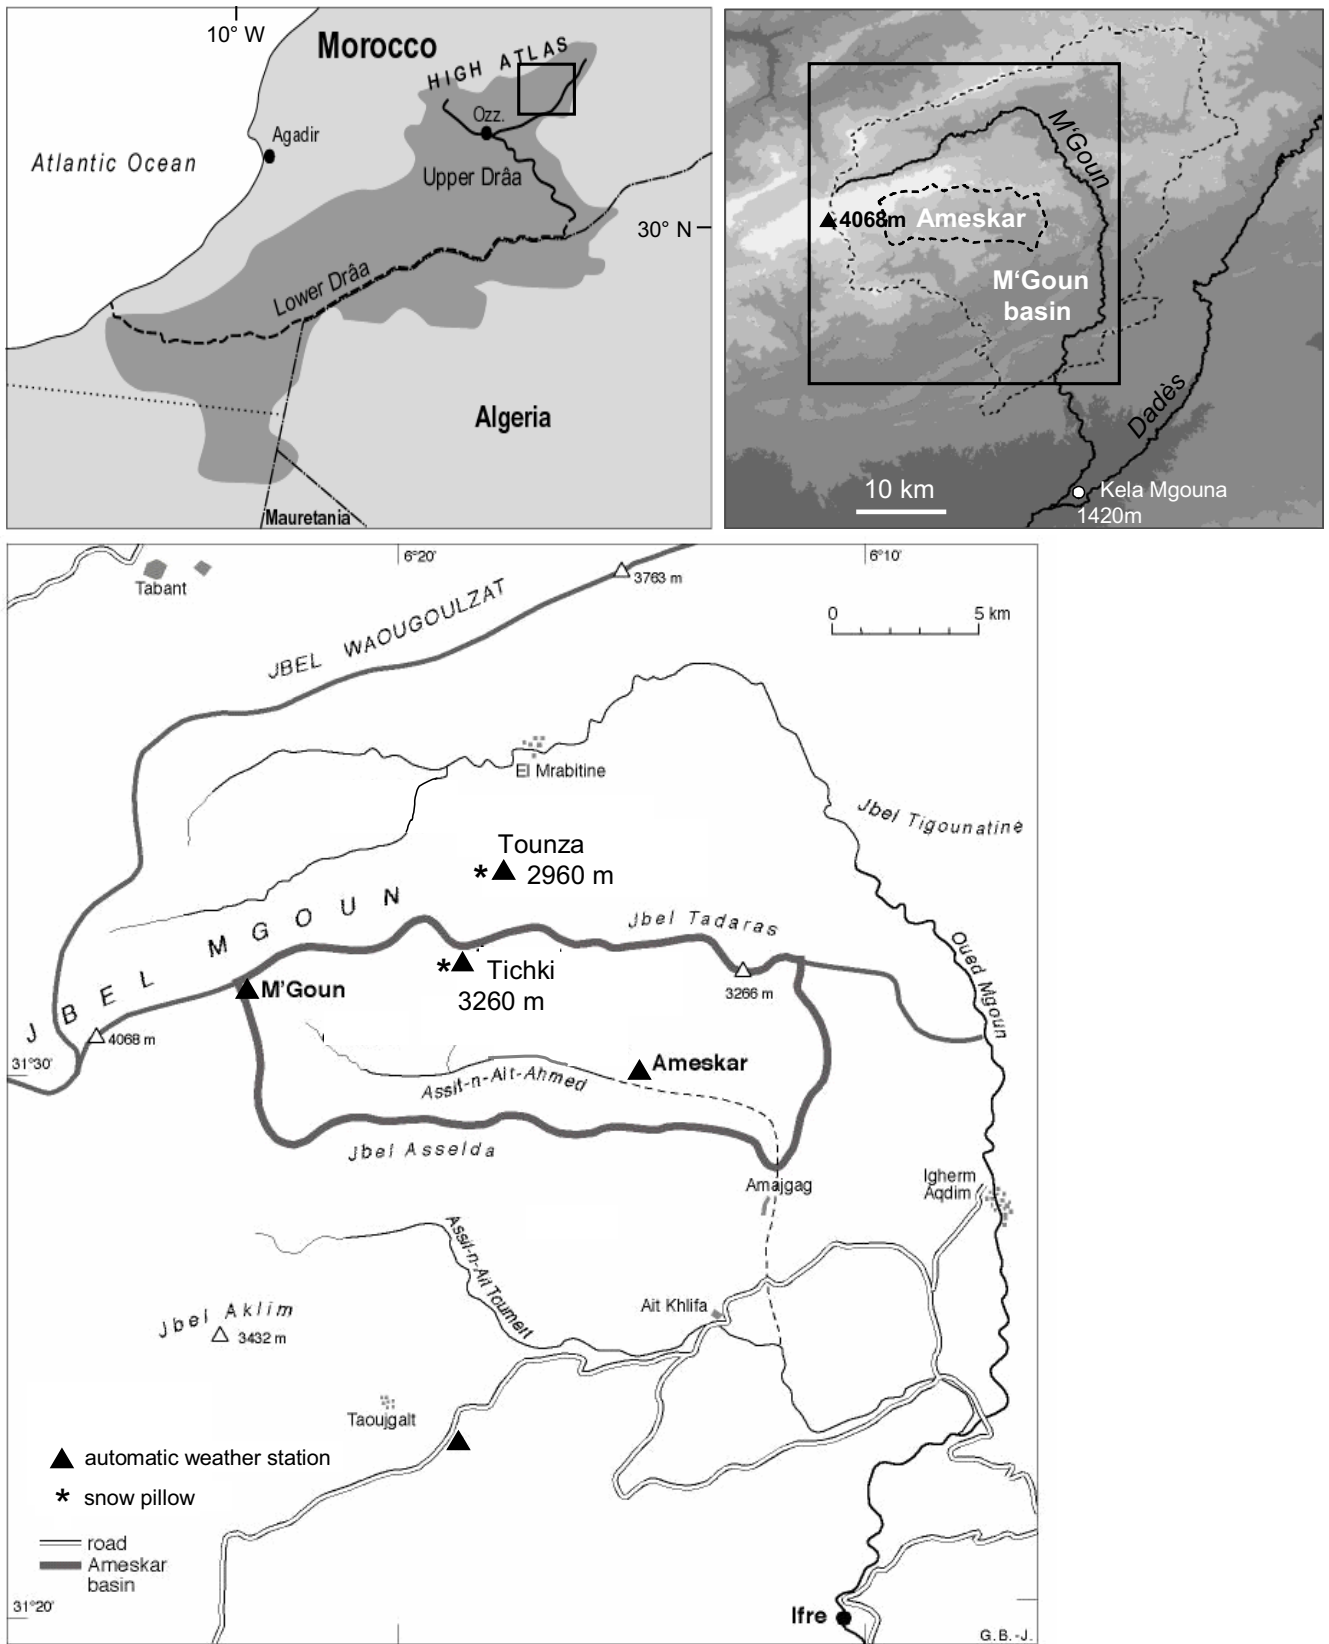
10° W
Morocco
HIGH ATLAS
Agadir
Ozz.
Atlantic Ocean
Upper Drâa
30° N
Lower Drâa
Algeria
Mauretania

M'Goun
4068m
Ameskar
M'Goun basin
Dadès
10 km
Kela Mgouna 1420m

6°20'
6°10'
Tabant
3763 m
0
5 km
JBEL WAOUGOULZAT
El Mrabitine
Jbel Tigounatine
Tounza
2960 m
JBEL MGOUN
Jbel Tadaras
Tichki
3260 m
M'Goun
3266 m
Oued Mgoun
4068 m
31°30'
Ameskar
Assit-n-Ait-Ahmed
Jbel Asselda
Amajgag
Igherm Aqdim
Assit-n-Ait Toumert
Ait Khlifa
Jbel Aklim
3432 m
Taoujgalt
automatic weather station
snow pillow
road
Ameskar basin
31°20'
Ifre
G. B.-J.